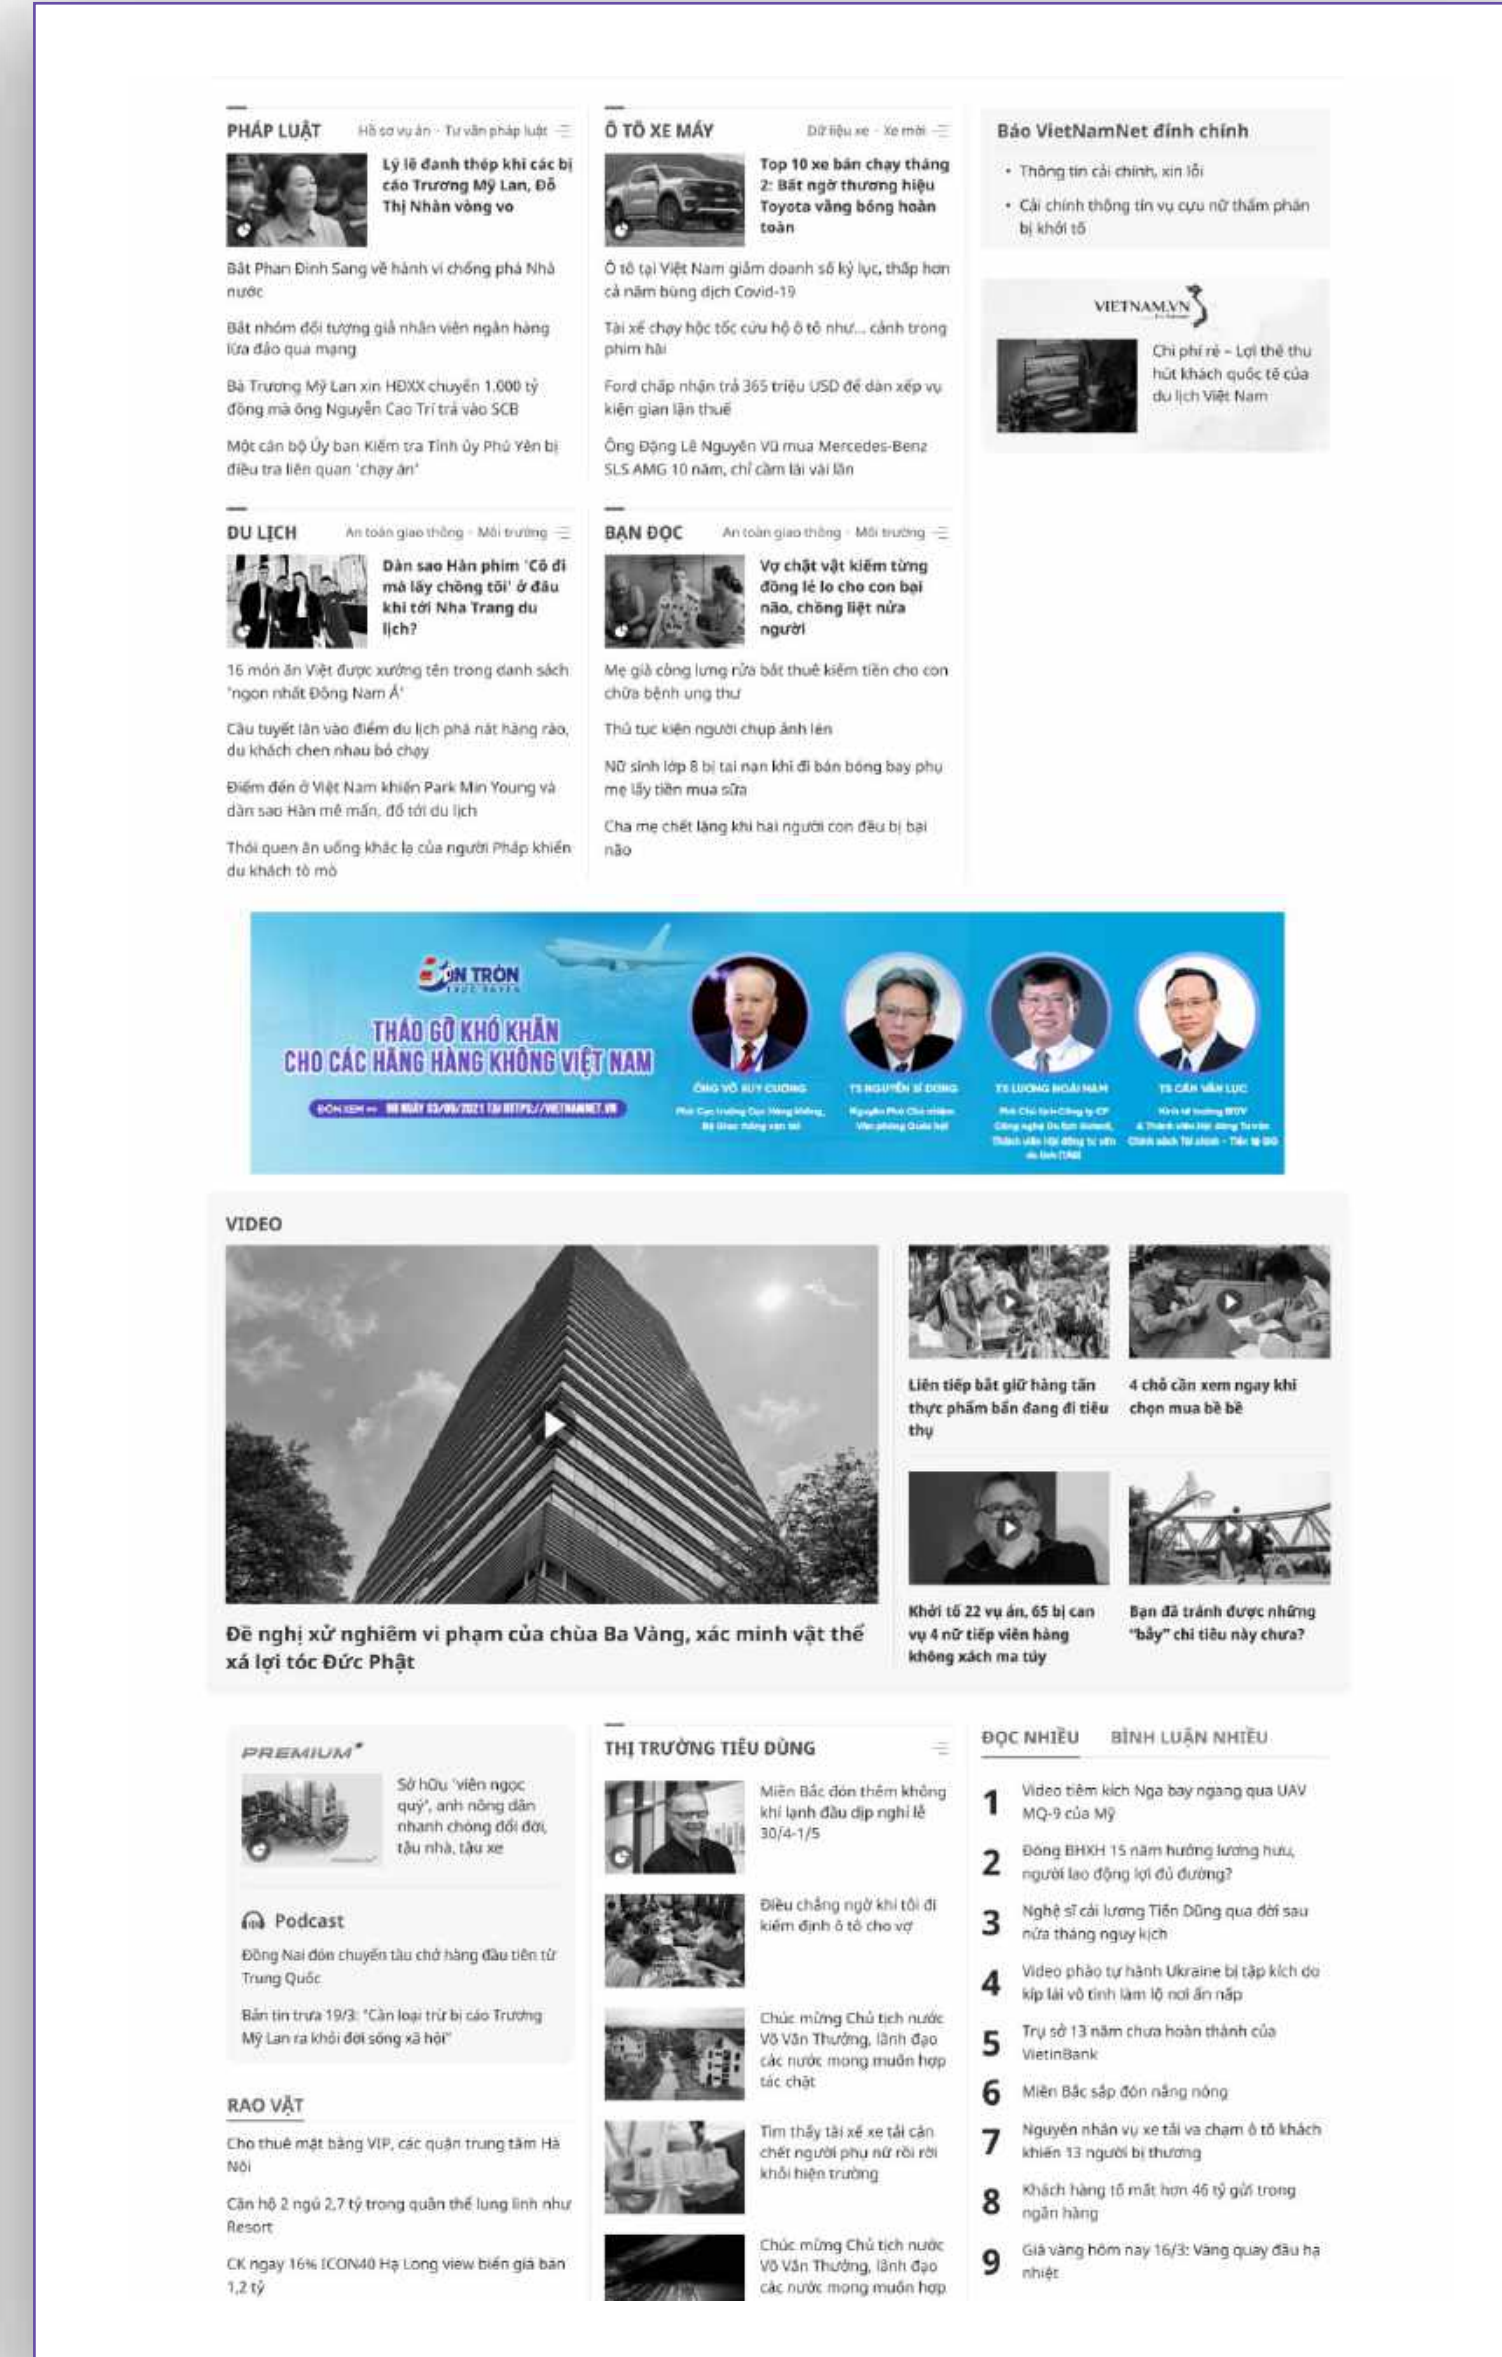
PHÁP LUẬT Hồ sơ vụ án · Tư vấn pháp luật

Lý lẽ đanh thép khi các bị cáo Trương Mỹ Lan, Đỗ Thị Nhàn vòng vo

Bắt Phan Đình Sang về hành vi chống phá Nhà nước

Bắt nhóm đối tượng giả nhân viên ngân hàng lừa đảo qua mạng

Bà Trương Mỹ Lan xin HĐXX chuyển 1.000 tỷ đồng mà ông Nguyễn Cao Trí trả vào SCB

Một cán bộ Ủy ban Kiểm tra Tỉnh ủy Phú Yên bị điều tra liên quan 'chạy án'

Ô TÔ XE MÁY Dữ liệu xe · Xe mới

Top 10 xe bán chạy tháng 2: Bất ngờ thương hiệu Toyota vắng bóng hoàn toàn

Ô tô tại Việt Nam giảm doanh số kỷ lục, thấp hơn cả năm bùng dịch Covid-19

Tài xế chạy hộc tốc cứu hộ ô tô như... cảnh trong phim hài

Ford chấp nhận trả 365 triệu USD để dàn xếp vụ kiện gian lận thuế

Ông Đặng Lê Nguyên Vũ mua Mercedes-Benz SLS AMG 10 năm, chỉ cầm lái vài lần

Báo VietNamNet đính chính

Thông tin cải chính, xin lỗi

Cải chính thông tin vụ cựu nữ thẩm phán bị khởi tố

VIETNAM.VN

Chi phí rẻ - Lợi thế thu hút khách quốc tế của du lịch Việt Nam

DU LỊCH An toàn giao thông · Môi trường

Dàn sao Hàn phim 'Cô đi mà lấy chồng tôi' ở đâu khi tới Nha Trang du lịch?

16 món ăn Việt được xướng tên trong danh sách 'ngon nhất Đông Nam Á'

Cầu tuyết lần vào điểm du lịch phá nát hàng rào, du khách chen nhau bỏ chạy

Điểm đến ở Việt Nam khiến Park Min Young và dàn sao Hàn mê mẩn, đổ tới du lịch

Thói quen ăn uống khác lạ của người Pháp khiến du khách tò mò

BẠN ĐỌC An toàn giao thông · Môi trường

Vợ chắt vật kiếm từng đồng lẻ lo cho con bại não, chồng liệt nửa người

Mẹ già còng lưng rửa bát thuê kiếm tiền cho con chữa bệnh ung thư

Thủ tục kiện người chụp ảnh lén

Nữ sinh lớp 8 bị tai nạn khi đi bán bóng bay phụ mẹ lấy tiền mua sữa

Cha mẹ chết lặng khi hai người con đều bị bại não

BÀN TRÒN
THÁO GỠ KHÓ KHĂN CHO CÁC HÃNG HÀNG KHÔNG VIỆT NAM
ĐÓN XEM vào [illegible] NGÀY 03/06/2021 TẠI HTTPS://VIETNAMNET.VN
ÔNG VÕ HUY CƯỜNG
TS NGUYỄN SĨ DŨNG
TS LƯƠNG HOÀI NAM
TS CẦN VĂN LỰC
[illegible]

VIDEO

Đề nghị xử nghiêm vi phạm của chùa Ba Vàng, xác minh vật thể xá lợi tóc Đức Phật

Liên tiếp bắt giữ hàng tấn thực phẩm bẩn đang đi tiêu thụ

4 chỗ cần xem ngay khi chọn mua bè bè

Khởi tố 22 vụ án, 65 bị can vụ 4 nữ tiếp viên hàng không xách ma túy

Bạn đã tránh được những "bẫy" chi tiêu này chưa?

PREMIUM

Sở hữu 'viên ngọc quý', anh nông dân nhanh chóng đổi đời, tậu nhà, tậu xe

Podcast

Đồng Nai đón chuyến tàu chở hàng đầu tiên từ Trung Quốc

Bản tin trưa 19/3: "Cần loại trừ bị cáo Trương Mỹ Lan ra khỏi đời sống xã hội"

RAO VẶT

Cho thuê mặt bằng VIP, các quận trung tâm Hà Nội

Căn hộ 2 ngủ 2,7 tỷ trong quần thể lung linh như Resort

CK ngay 16% ICON40 Hạ Long view biển giá bán 1,2 tỷ

THỊ TRƯỜNG TIÊU DÙNG

Miền Bắc đón thêm không khí lạnh đầu dịp nghỉ lễ 30/4-1/5

Điều chẳng ngờ khi tôi đi kiểm định ô tô cho vợ

Chúc mừng Chủ tịch nước Võ Văn Thưởng, lãnh đạo các nước mong muốn hợp tác chặt

Tìm thấy tài xế xe tải cán chết người phụ nữ rồi rời khỏi hiện trường

Chúc mừng Chủ tịch nước Võ Văn Thưởng, lãnh đạo các nước mong muốn hợp

ĐỌC NHIỀU BÌNH LUẬN NHIỀU

1 Video tiêm kích Nga bay ngang qua UAV MQ-9 của Mỹ
2 Đóng BHXH 15 năm hưởng lương hưu, người lao động lợi đủ đường?
3 Nghệ sĩ cải lương Tiến Dũng qua đời sau nửa tháng nguy kịch
4 Video pháo tự hành Ukraine bị tập kích do kíp lái vô tình làm lộ nơi ẩn nấp
5 Trụ sở 13 năm chưa hoàn thành của VietinBank
6 Miền Bắc sắp đón nắng nóng
7 Nguyên nhân vụ xe tải va chạm ô tô khách khiến 13 người bị thương
8 Khách hàng tố mất hơn 46 tỷ gửi trong ngân hàng
9 Giá vàng hôm nay 16/3: Vàng quay đầu hạ nhiệt